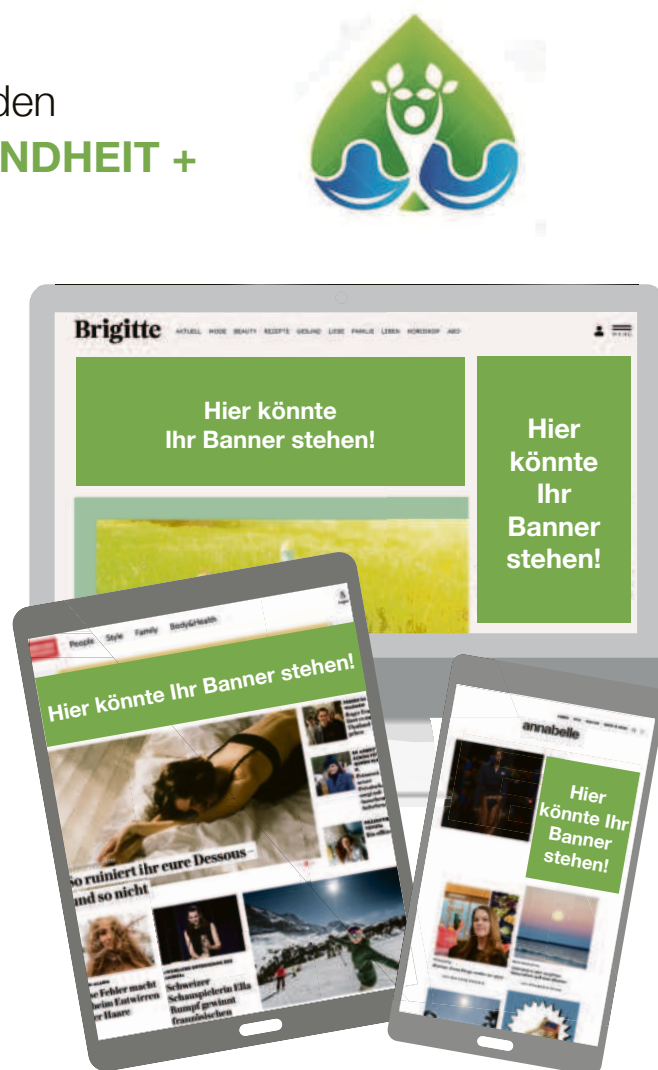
den
NDHEIT +

Brigitte AKTUELL MODE BEAUTY REZEPTE GESUND LIEBE FAMILIE LEBEN HOROSKOP ABO

Hier könnte Ihr Banner stehen!

Hier könnte Ihr Banner stehen!

People Style Family Body&Health

Hier könnte Ihr Banner stehen!

So ruiniert ihr eure Dessous – und so nicht

Schweizer Schauspielerin Ella Rumpf gewinnt französischen

annabelle

Hier könnte Ihr Banner stehen!